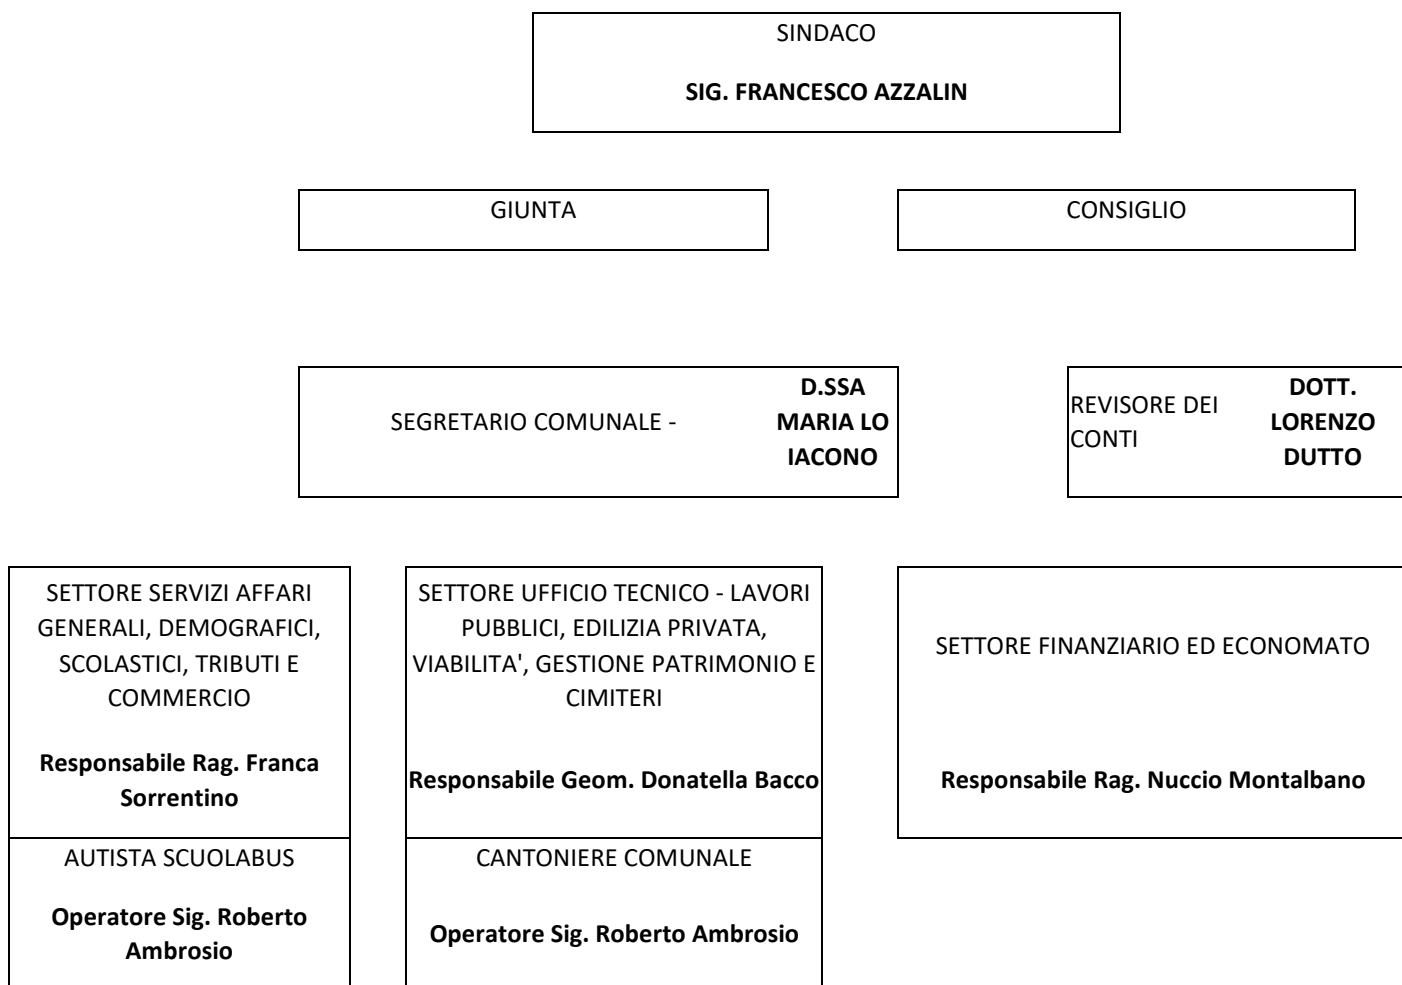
SINDACO

SIG. FRANCESCO AZZALIN

GIUNTA

CONSIGLIO

SEGRETARIO COMUNALE - D.SSA MARIA LO IACONO

REVISORE DEI CONTI DOTT. LORENZO DUTTO

SETTORE SERVIZI AFFARI GENERALI, DEMOGRAFICI, SCOLASTICI, TRIBUTI E COMMERCIO

Responsabile Rag. Franca Sorrentino

AUTISTA SCUOLABUS

Operatore Sig. Roberto Ambrosio

SETTORE UFFICIO TECNICO - LAVORI PUBBLICI, EDILIZIA PRIVATA, VIABILITA', GESTIONE PATRIMONIO E CIMITERI

Responsabile Geom. Donatella Bacco

CANTONIERE COMUNALE

Operatore Sig. Roberto Ambrosio

SETTORE FINANZIARIO ED ECONOMATO

Responsabile Rag. Nuccio Montalbano